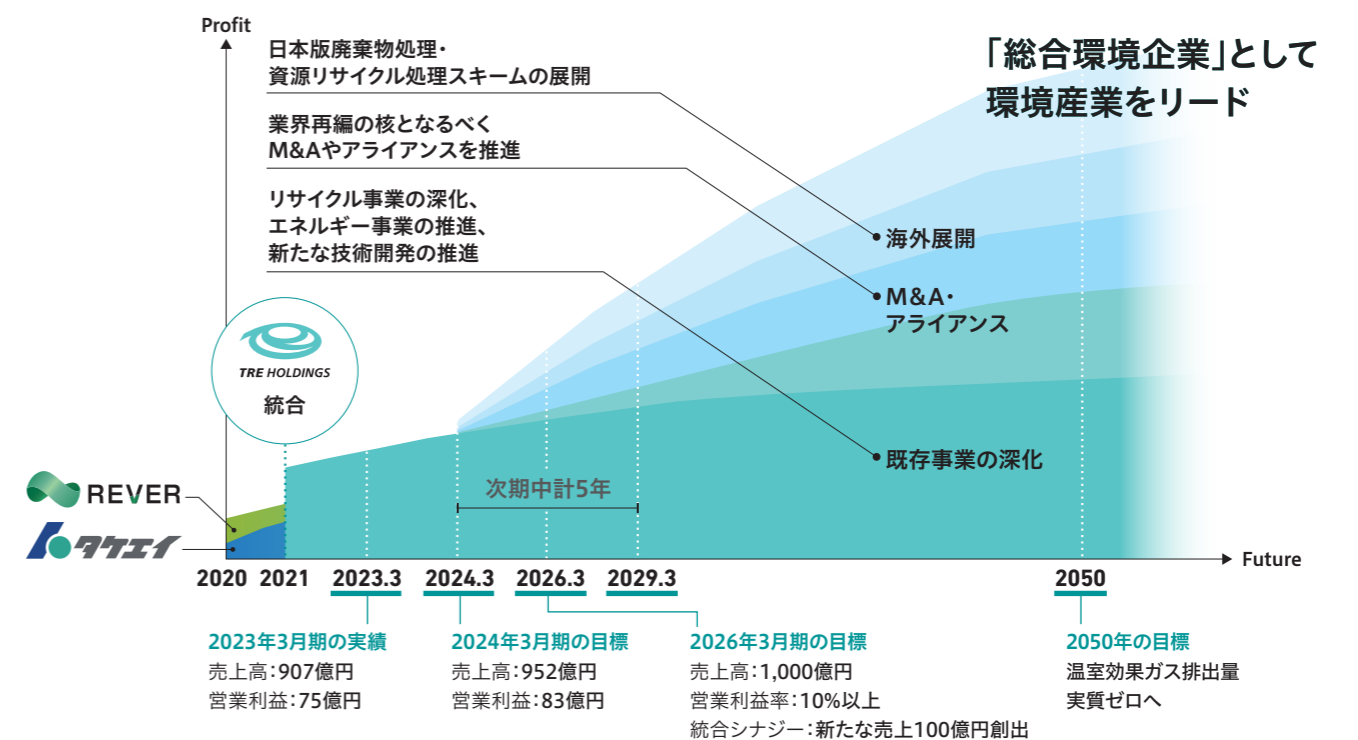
Profit

日本版廃棄物処理・
資源リサイクル処理スキームの展開

業界再編の核となるべく
M&Aやアライアンスを推進

リサイクル事業の深化、
エネルギー事業の推進、
新たな技術開発の推進

「総合環境企業」として
環境産業をリード

海外展開

M&A・
アライアンス

既存事業の深化

TRE HOLDINGS
統合

REVER
タケエイ

次期中計5年

Future

2020 2021 2023.3 2024.3 2026.3 2029.3 2050

2023年3月期の実績
売上高：907億円
営業利益：75億円

2024年3月期の目標
売上高：952億円
営業利益：83億円

2026年3月期の目標
売上高：1,000億円
営業利益率：10%以上
統合シナジー：新たな売上100億円創出

2050年の目標
温室効果ガス排出量
実質ゼロへ